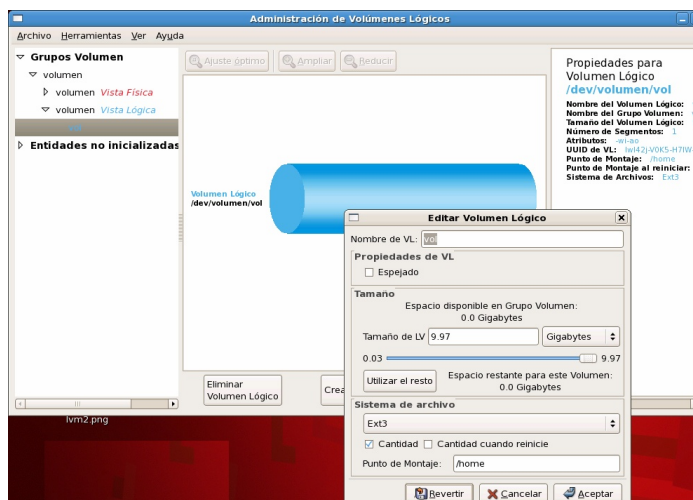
Administración de Volúmenes Lógicos

Archivo Herramientas Ver Ayuda

Grupos Volumen
volumen
volumen Vista Física
volumen Vista Lógica
vol
Entidades no inicializadas

Ajuste óptimo Ampliar Reducir

Volumen Lógico
/dev/volumen/vol

Eliminar Volumen Lógico

Crea

lvm2.png

Propiedades para Volumen Lógico
/dev/volumen/vol
Nombre del Volumen Lógico:
Nombre del Grupo Volumen:
Tamaño del Volumen Lógico:
Número de Segmentos: 1
Atributos: -wi-ao
UUID de VL: Iwl42J-V0K5-H7IW
Punto de Montaje: /home
Punto de Montaje al reiniciar:
Sistema de Archivos: Ext3

Editar Volumen Lógico

Nombre de VL: vol

Propiedades de VL
Espejado

Tamaño
Espacio disponible en Grupo Volumen:
0.0 Gigabytes
Tamaño de LV 9.97 Gigabytes
0.03 9.97
Utilizar el resto
Espacio restante para este Volumen:
0.0 Gigabytes

Sistema de archivo
Ext3
Cantidad Cantidad cuando reinicie
Punto de Montaje: /home

Revertir Cancelar Aceptar